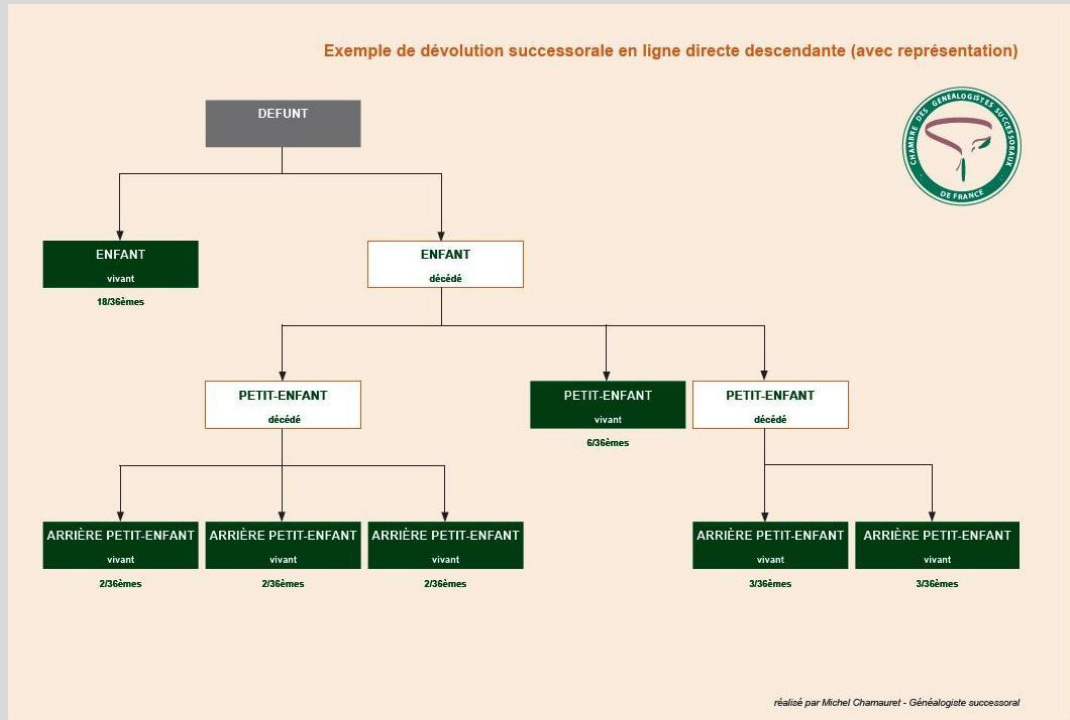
Exemple de dévolution successorale en ligne directe descendante (avec représentation)

CHAMBRE DES GÉNÉALOGISTES SUCCESSORAUX DE FRANCE

DEFUNT

ENFANT
vivant
18/36èmes

ENFANT
décédé

PETIT-ENFANT
décédé

PETIT-ENFANT
vivant
6/36èmes

PETIT-ENFANT
décédé

ARRIÈRE PETIT-ENFANT
vivant
2/36èmes

ARRIÈRE PETIT-ENFANT
vivant
2/36èmes

ARRIÈRE PETIT-ENFANT
vivant
2/36èmes

ARRIÈRE PETIT-ENFANT
vivant
3/36èmes

ARRIÈRE PETIT-ENFANT
vivant
3/36èmes

réalisé par Michel Chamauret - Généalogiste successoral